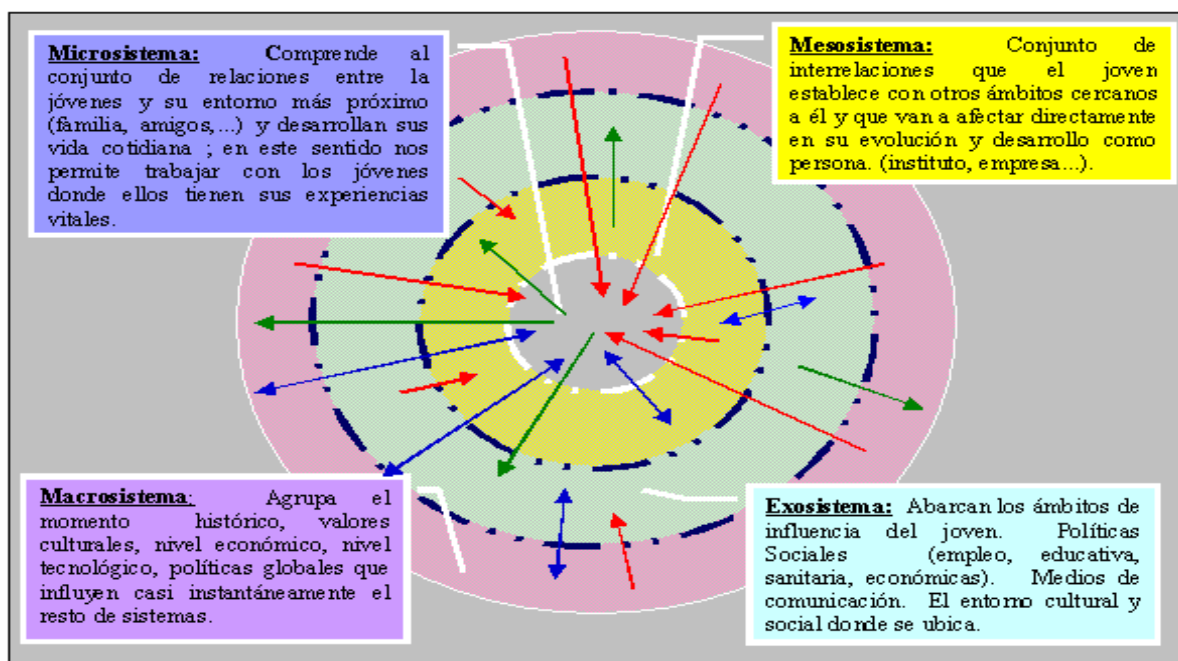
Microsistema: Comprende al conjunto de relaciones entre la jóvenes y su entorno más próximo (familia, amigos,...) y desarrollan sus vida cotidiana ; en este sentido nos permite trabajar con los jóvenes donde ellos tienen sus experiencias vitales.

Mesosistema: Conjunto de interrelaciones que el joven establece con otros ámbitos cercanos a él y que van a afectar directamente en su evolución y desarrollo como persona. (instituto, empresa...).

Macrosistema: Agrupa el momento histórico, valores culturales, nivel económico, nivel tecnológico, políticas globales que influyen casi instantáneamente el resto de sistemas.

Exosistema: Abarcan los ámbitos de influencia del joven. Políticas Sociales (empleo, educativa, sanitaria, económicas). Medios de comunicación. El entorno cultural y social donde se ubica.